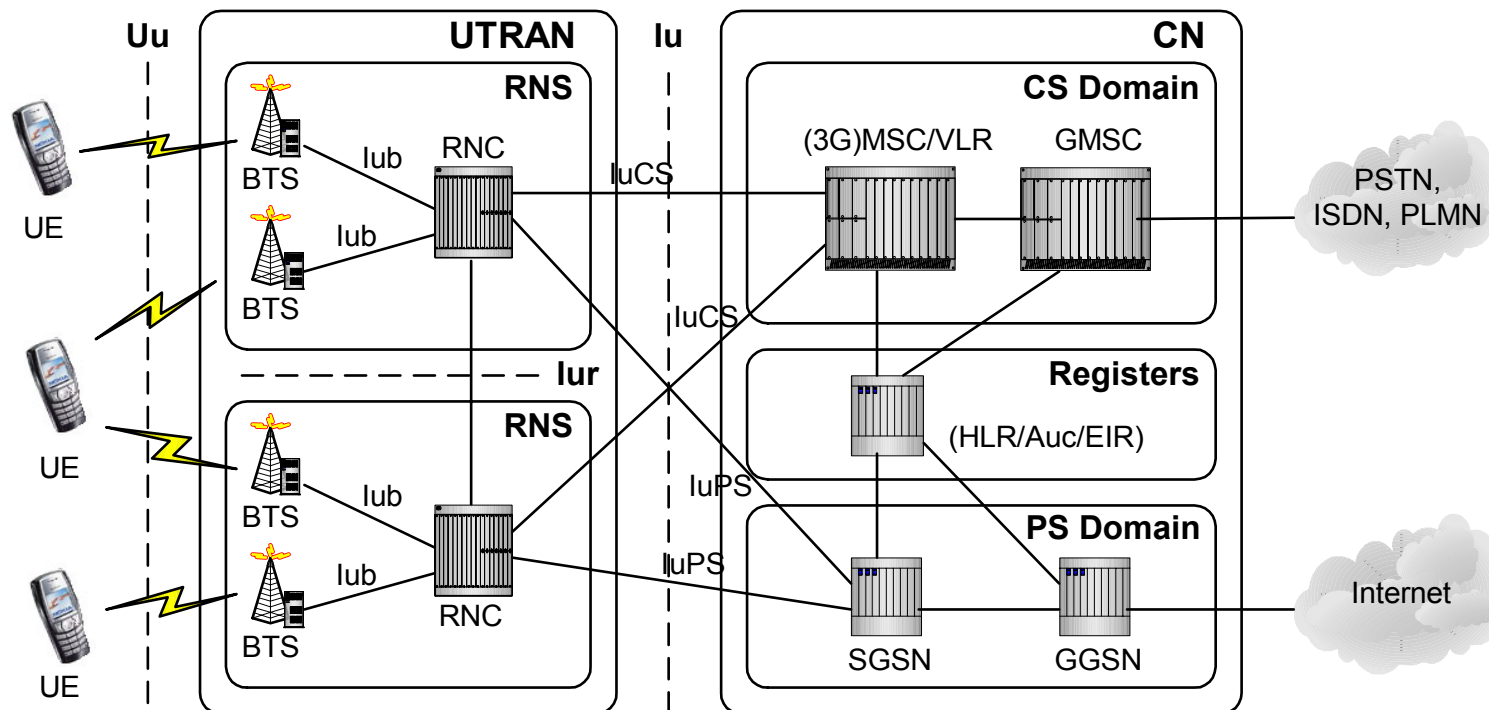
Uu

UTRAN

Iu

CN

RNS

CS Domain

Iub

RNC

IuCS

(3G)MSC/VLR

GMSC

BTS

PSTN, ISDN, PLMN

UE

Iub

BTS

IuCS

Iur

Registers

RNS

(HLR/Auc/EIR)

UE

IuPS

Iub

BTS

PS Domain

IuPS

Iub

Internet

RNC

BTS

SGSN

GGSN

UE